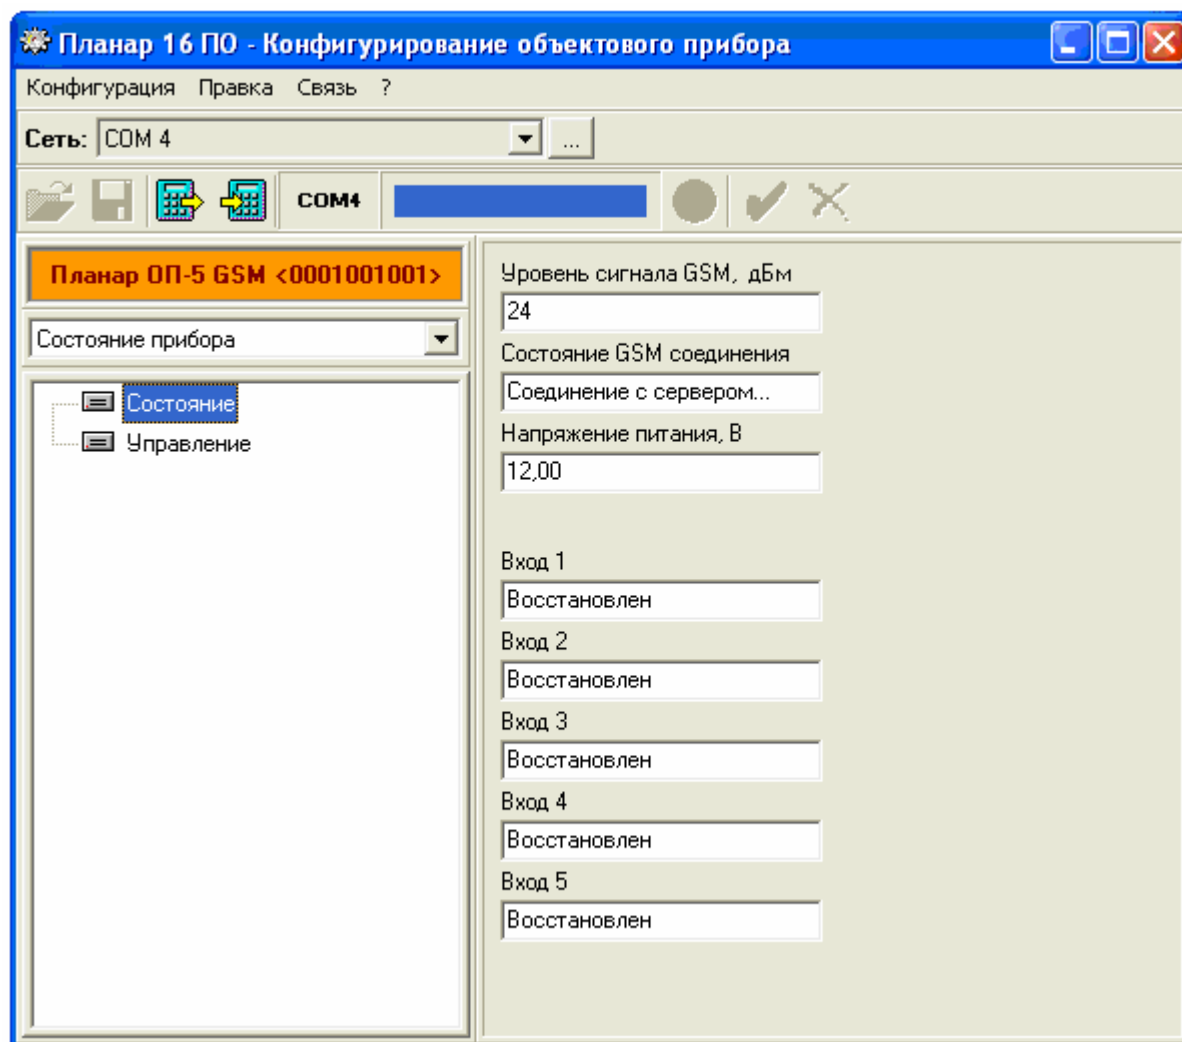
Планар 16 ПО - Конфигурирование объектового прибора

Конфигурация Правка Связь ?

Сеть: COM 4 ...

COM4

Планар ОП-5 GSM <0001001001>

Состояние прибора

Состояние
Управление

Уровень сигнала GSM, дБм
24
Состояние GSM соединения
Соединение с сервером...
Напряжение питания, В
12,00

Вход 1
Восстановлен
Вход 2
Восстановлен
Вход 3
Восстановлен
Вход 4
Восстановлен
Вход 5
Восстановлен